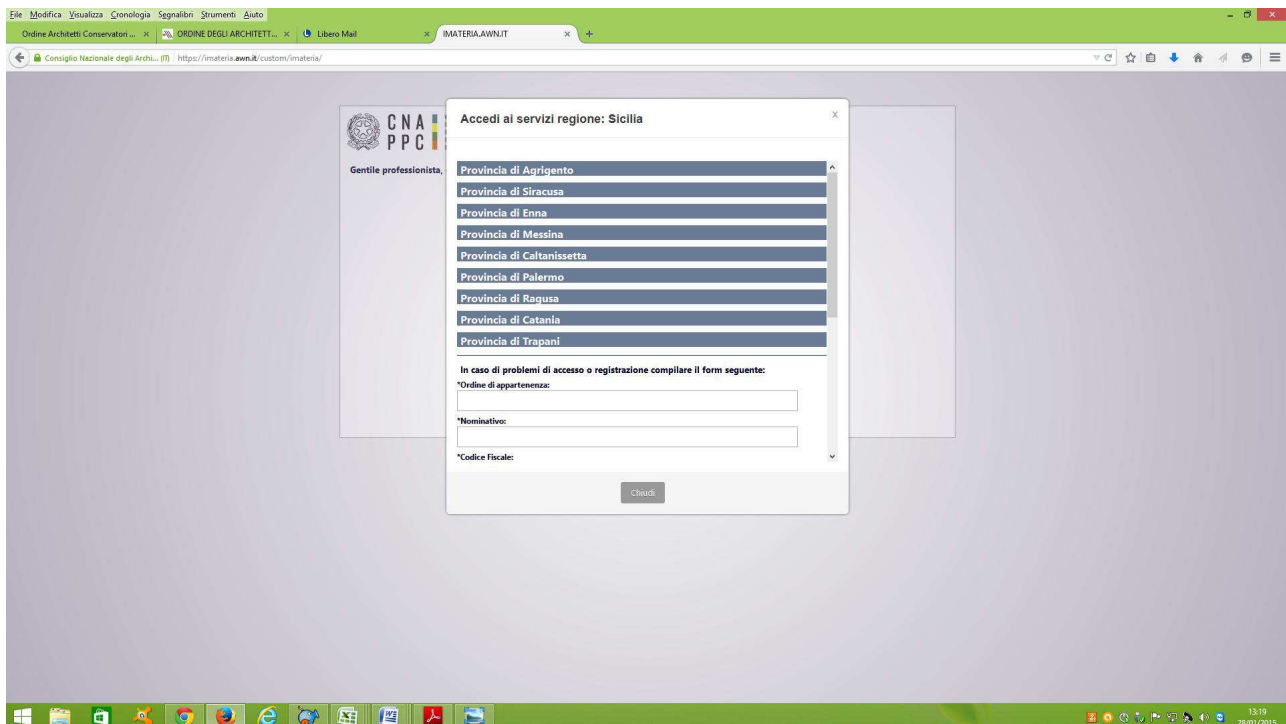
File Modifica Visualizza Cronologia Segnalibri Strumenti Aiuto

Ordine Architetti Conservatori ... ×
ORDINE DEGLI ARCHITETT... ×
Libero Mail ×
IMATERIA.AWN.IT ×
+

Consiglio Nazionale degli Archi... (IT) https://imateria.awn.it/custom/imateria/

CNA
PPC

Gentile professionista,

Accedi ai servizi regione: Sicilia

x

Provincia di Agrigento
Provincia di Siracusa
Provincia di Enna
Provincia di Messina
Provincia di Caltanissetta
Provincia di Palermo
Provincia di Ragusa
Provincia di Catania
Provincia di Trapani

In caso di problemi di accesso o registrazione compilare il form seguente:

*Ordine di appartenenza:

*Nominativo:

*Codice Fiscale:

Chiudi

13:19
28/01/2015